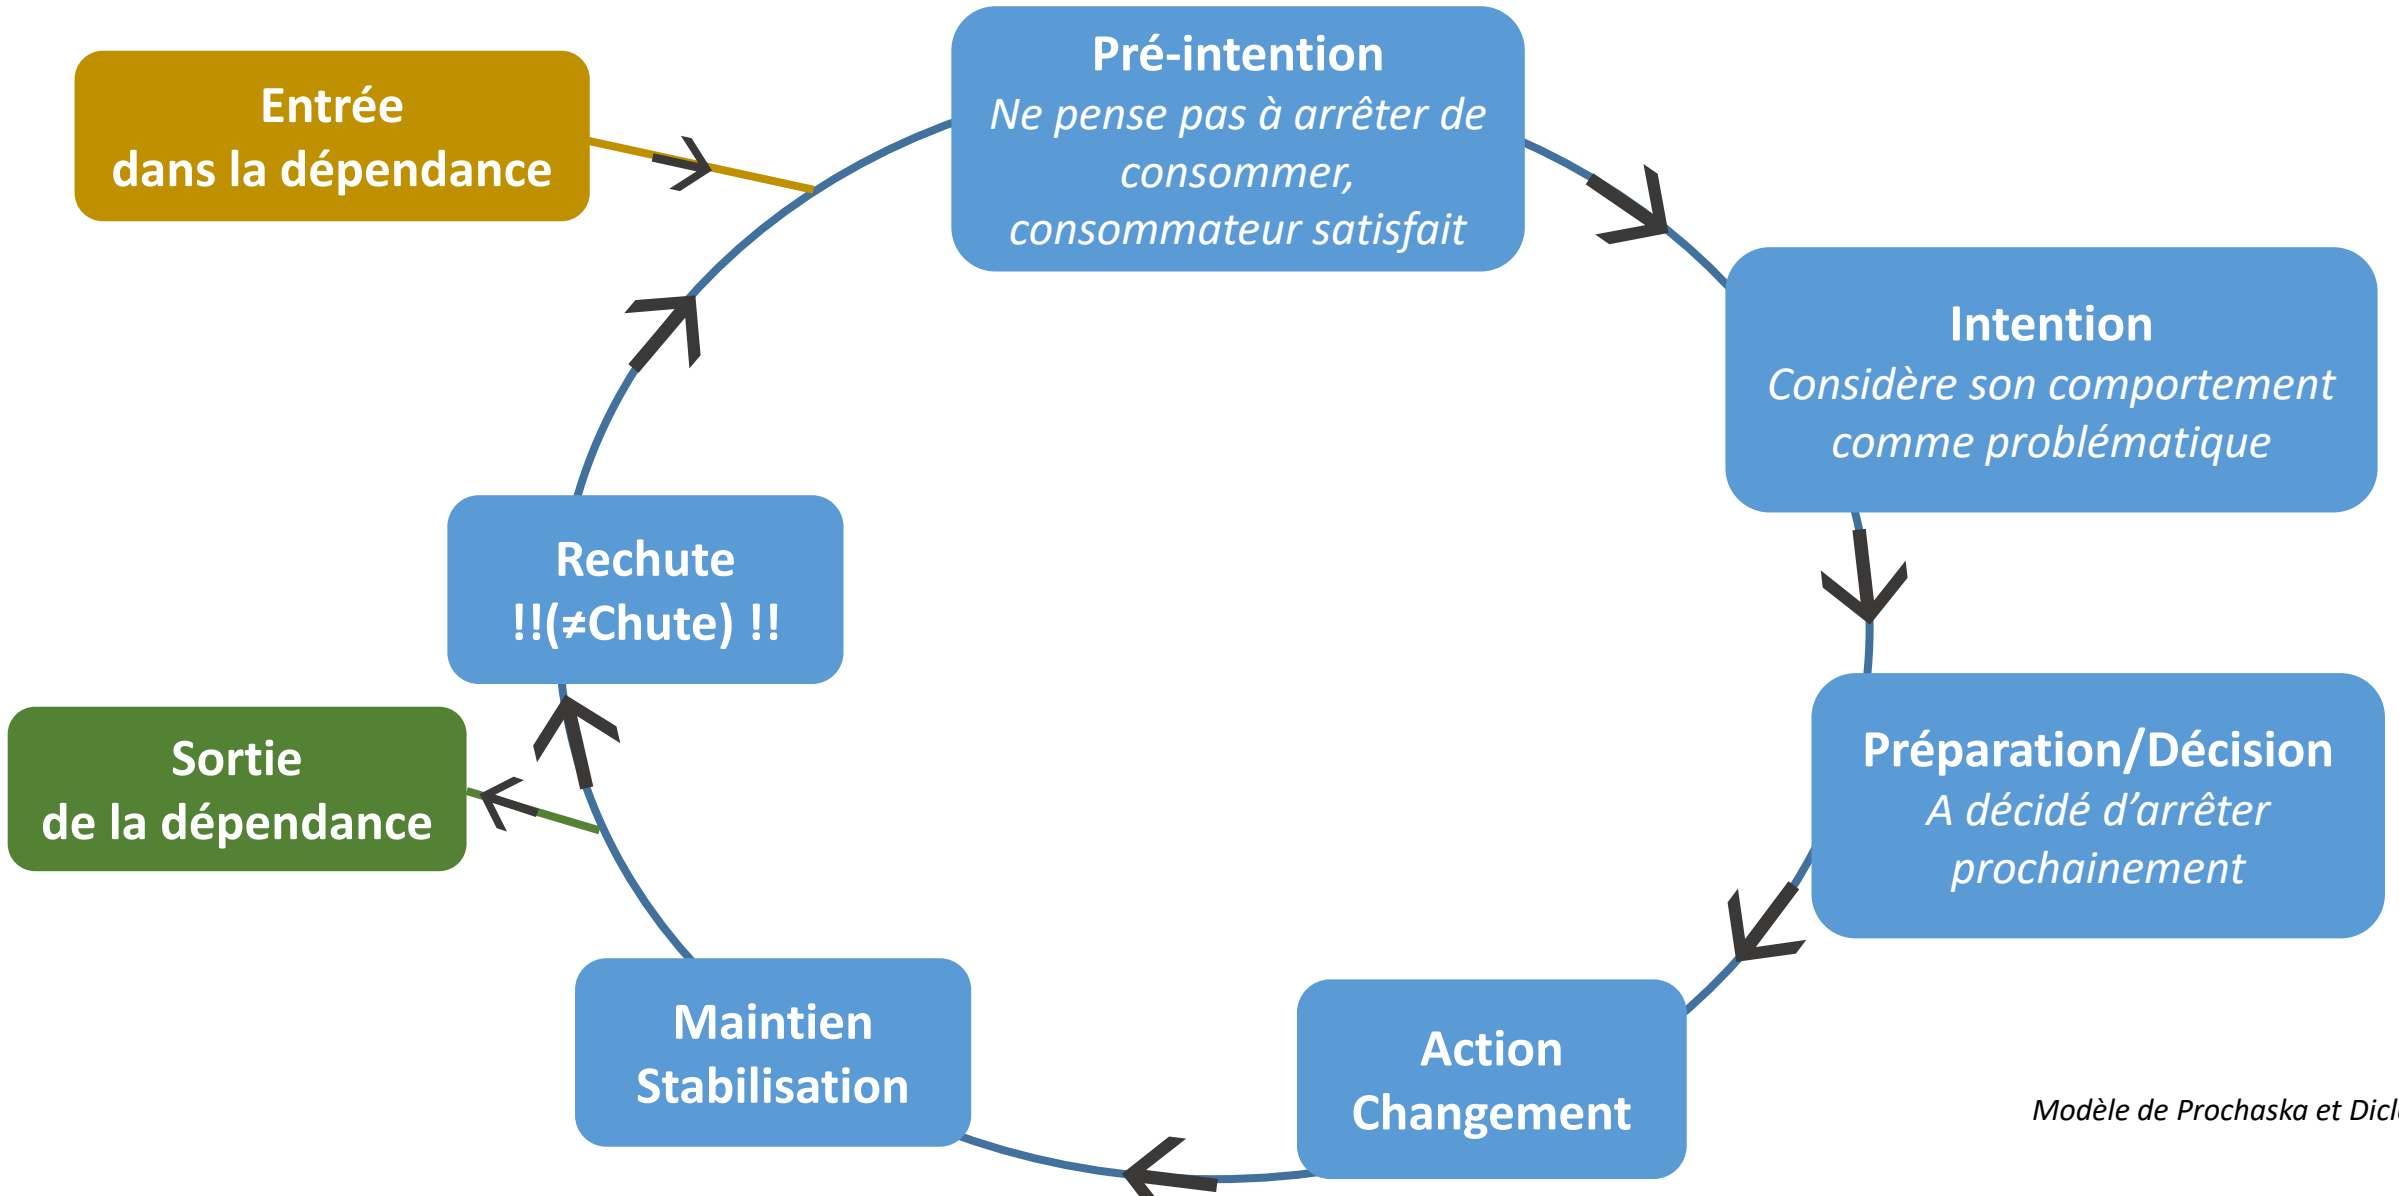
Entrée
dans la dépendance

Pré-intention
Ne pense pas à arrêter de consommer, consommateur satisfait

Intention
Considère son comportement comme problématique

Préparation/Décision
A décidé d'arrêter prochainement

Action
Changement

Maintien
Stabilisation

Sortie
de la dépendance

Rechute
!!(≠Chute) !!

Modèle de Prochaska et Dicl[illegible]